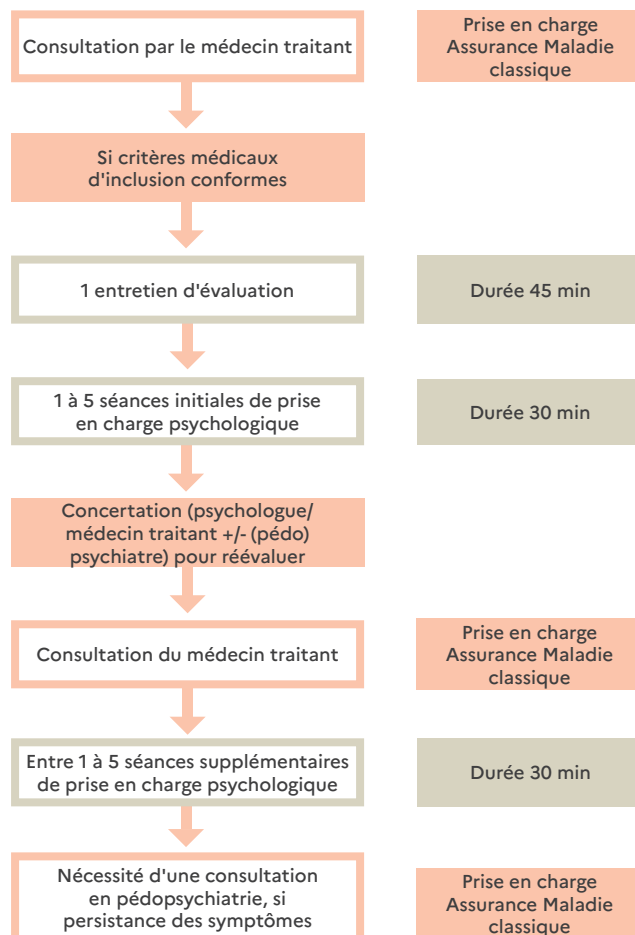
Consultation par le médecin traitant

Prise en charge Assurance Maladie classique

Si critères médicaux d'inclusion conformes

1 entretien d'évaluation

Durée 45 min

1 à 5 séances initiales de prise en charge psychologique

Durée 30 min

Concertation (psychologue/ médecin traitant +/- (pédo) psychiatre) pour réévaluer

Consultation du médecin traitant

Prise en charge Assurance Maladie classique

Entre 1 à 5 séances supplémentaires de prise en charge psychologique

Durée 30 min

Nécessité d'une consultation en pédopsychiatrie, si persistance des symptômes

Prise en charge Assurance Maladie classique